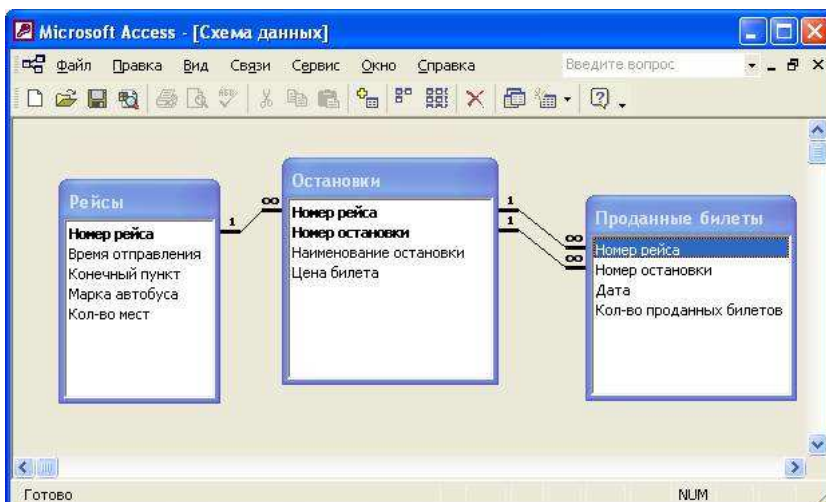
Microsoft Access - [Схема данных]

Файл Правка Вид Связи Сервис Окно Справка

Введите вопрос

Рейсы
Номер рейса
Время отправления
Конечный пункт
Марка автобуса
Кол-во мест

Остановки
Номер рейса
Номер остановки
Наименование остановки
Цена билета

Проданные билеты
Номер рейса
Номер остановки
Дата
Кол-во проданных билетов

1
∞
1
1
∞
∞

Готово
NUM